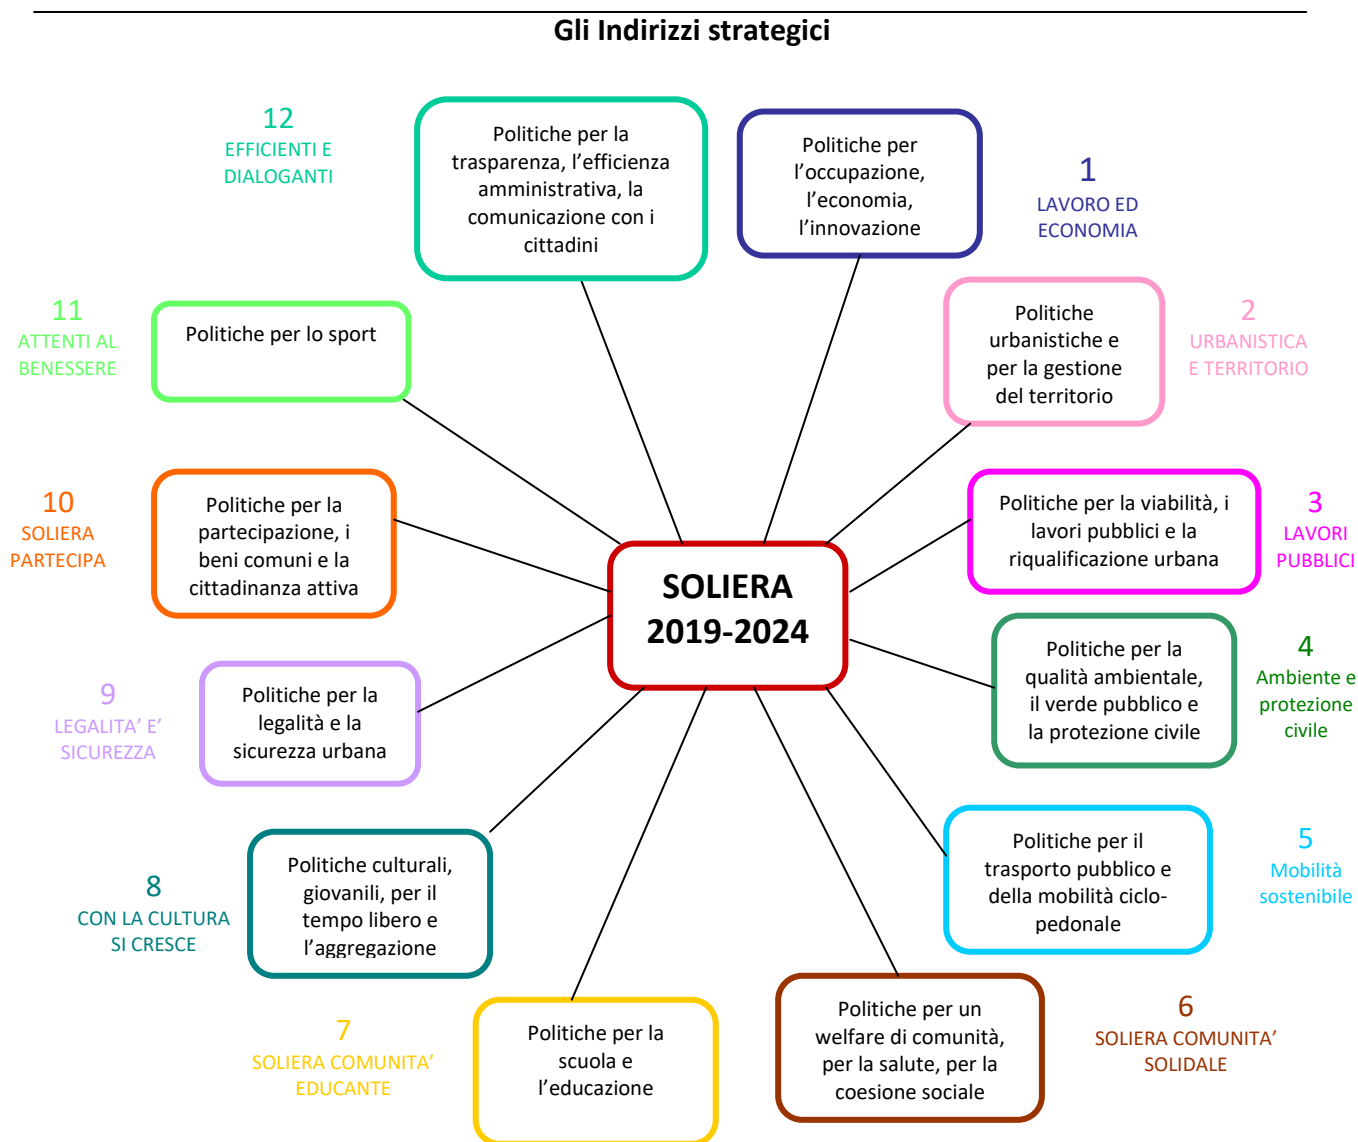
Gli Indirizzi strategici

SOLIERA
2019-2024

Politiche per l'occupazione, l'economia, l'innovazione

1
LAVORO ED ECONOMIA

Politiche urbanistiche e per la gestione del territorio

2
URBANISTICA E TERRITORIO

Politiche per la viabilità, i lavori pubblici e la riqualificazione urbana

3
LAVORI PUBBLICI

Politiche per la qualità ambientale, il verde pubblico e la protezione civile

4
Ambiente e protezione civile

Politiche per il trasporto pubblico e della mobilità ciclo-pedonale

5
Mobilità sostenibile

Politiche per un welfare di comunità, per la salute, per la coesione sociale

6
SOLIERA COMUNITA' SOLIDALE

Politiche per la scuola e l'educazione

7
SOLIERA COMUNITA' EDUCANTE

Politiche culturali, giovanili, per il tempo libero e l'aggregazione

8
CON LA CULTURA SI CRESCE

Politiche per la legalità e la sicurezza urbana

9
LEGALITA' E' SICUREZZA

Politiche per la partecipazione, i beni comuni e la cittadinanza attiva

10
SOLIERA PARTECIPA

Politiche per lo sport

11
ATTENTI AL BENESSERE

Politiche per la trasparenza, l'efficienza amministrativa, la comunicazione con i cittadini

12
EFFICIENTI E DIALOGANTI